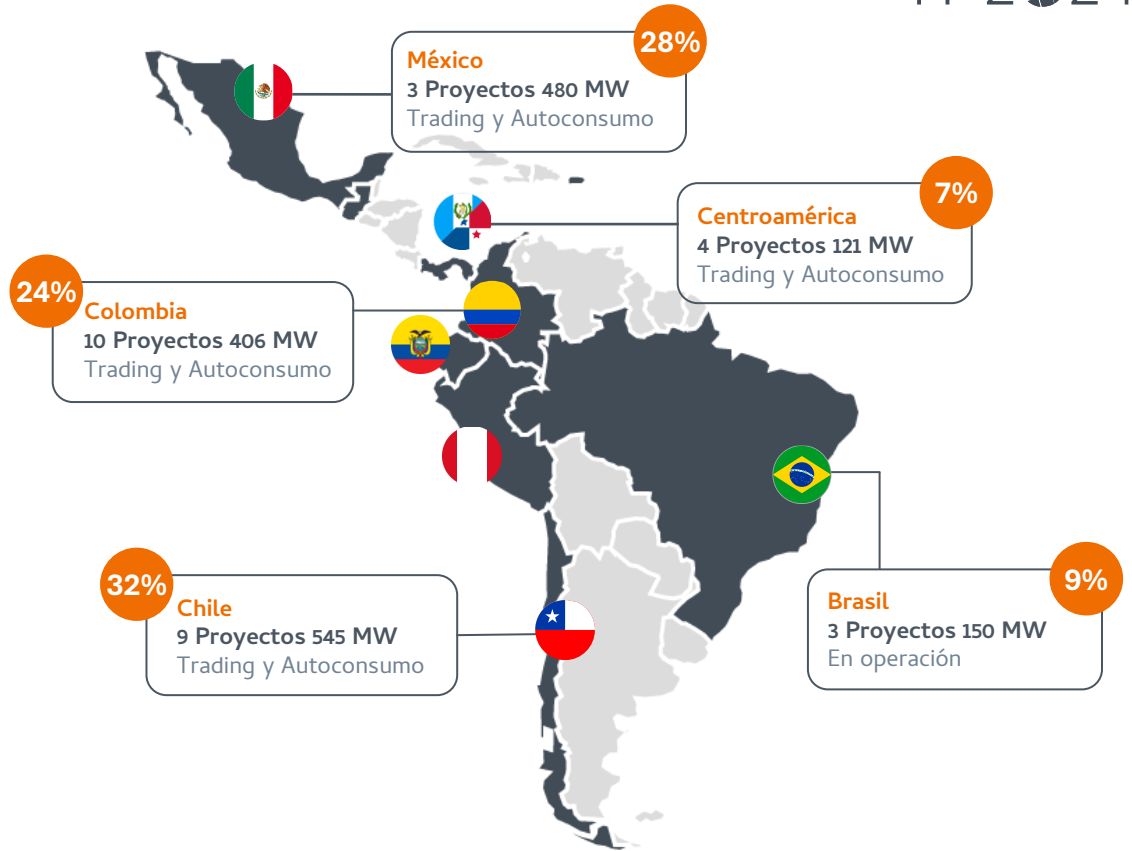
28%
México
3 Proyectos 480 MW
Trading y Autoconsumo

7%
Centroamérica
4 Proyectos 121 MW
Trading y Autoconsumo

24%
Colombia
10 Proyectos 406 MW
Trading y Autoconsumo

32%
Chile
9 Proyectos 545 MW
Trading y Autoconsumo

9%
Brasil
3 Proyectos 150 MW
En operación